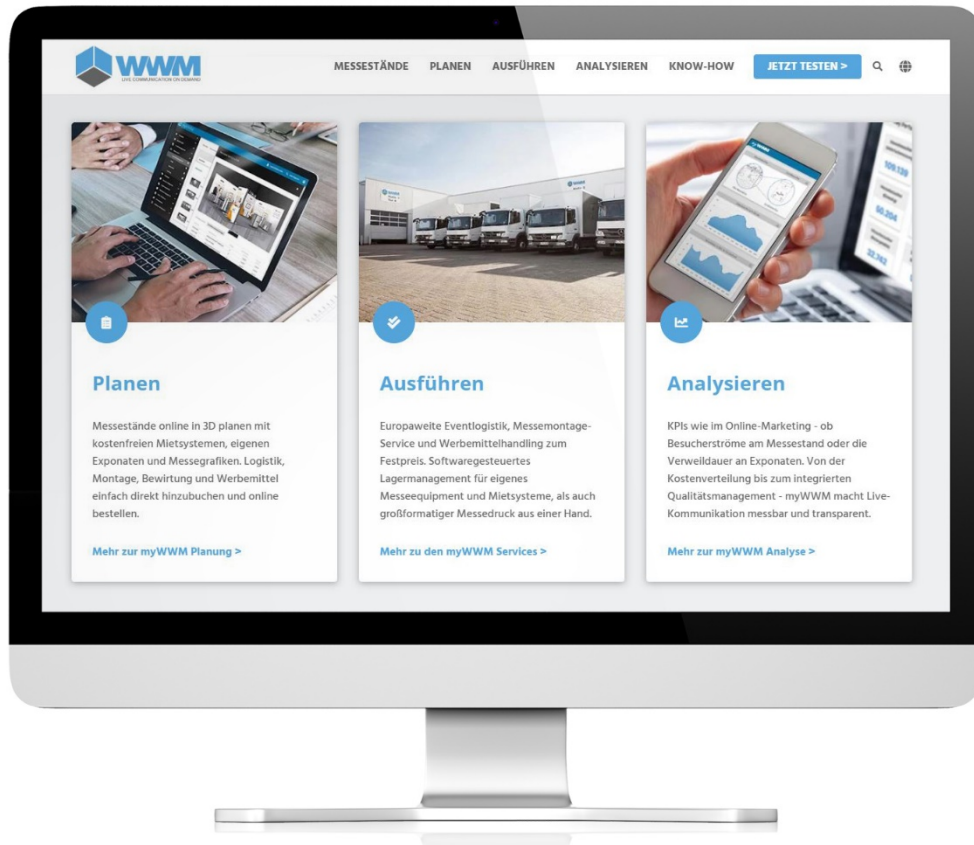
WWM
LIVE COMMUNICATION ON DEMAND

MESSESTÄNDE PLANEN AUSFÜHREN ANALYSIEREN KNOW-HOW JETZT TESTEN >

Planen

Messestände online in 3D planen mit kostenfreien Mietsystemen, eigenen Exponaten und Messegrafiken. Logistik, Montage, Bewirtung und Werbemittel einfach direkt hinzubuchen und online bestellen.

Mehr zur myWWM Planung >

Ausführen

Europaweite Eventlogistik, Messemontage-Service und Werbemittelhandling zum Festpreis. Softwaregesteuertes Lagermanagement für eigenes Messeequipment und Mietsysteme, als auch großformatiger Messedruck aus einer Hand.

Mehr zu den myWWM Services >

Analysieren

KPIs wie im Online-Marketing - ob Besucherströme am Messestand oder die Verweildauer an Exponaten. Von der Kostenverteilung bis zum integrierten Qualitätsmanagement - myWWM macht Live-Kommunikation messbar und transparent.

Mehr zur myWWM Analyse >